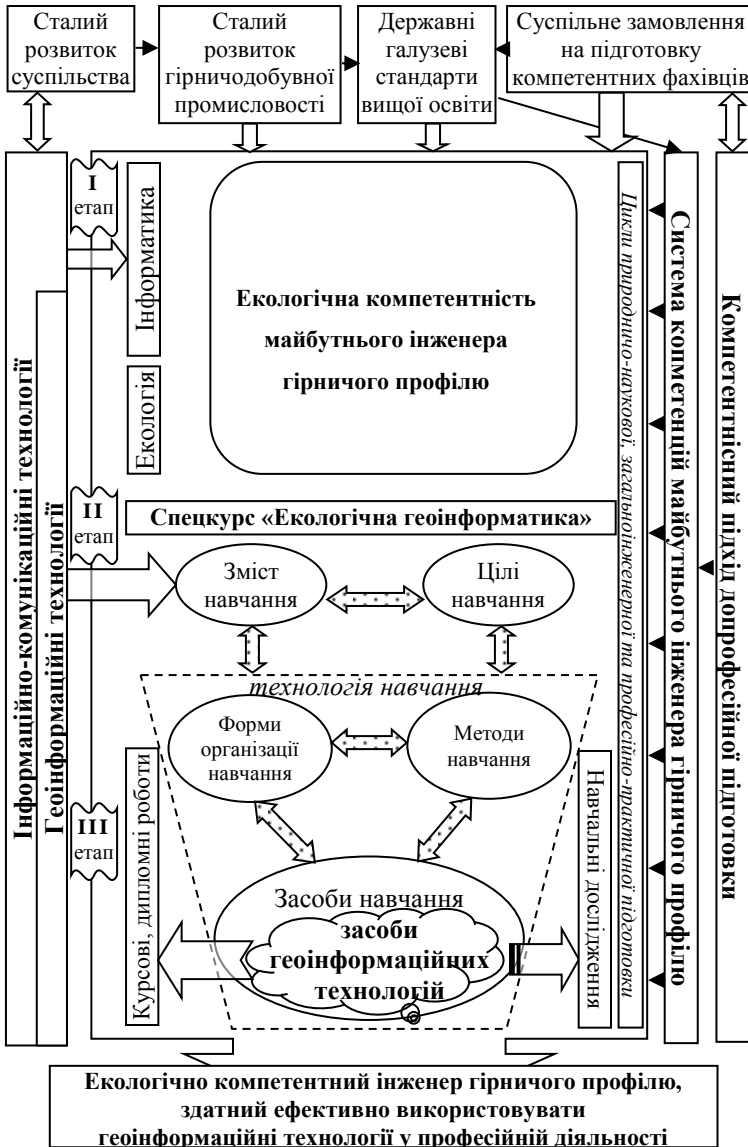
Сталий розвиток суспільства

Сталий розвиток гірничодобувної промисловості

Державні галузеві стандарти вищої освіти

Суспільне замовлення на підготовку компетентних фахівців

Інформаційно-комунікаційні технології

Геоінформаційні технології

I етап

Інформатика

Екологія

Екологічна компетентність майбутнього інженера гірничого профілю

II етап

Спецкурс «Екологічна геоінформатика»

Зміст навчання

Цілі навчання

технологія навчання

Форми організації навчання

Методи навчання

III етап

Курсові, дипломні роботи

Засоби навчання

засоби геоінформаційних технологій

Навчальні дослідження

Цикли природничо-наукової, загальноінженерної та професійно-практичної підготовки

Система компетенцій майбутнього інженера гірничого профілю

Компетентнісний підхід допрофесійної підготовки

Екологічно компетентний інженер гірничого профілю, здатний ефективно використовувати геоінформаційні технології у професійній діяльності